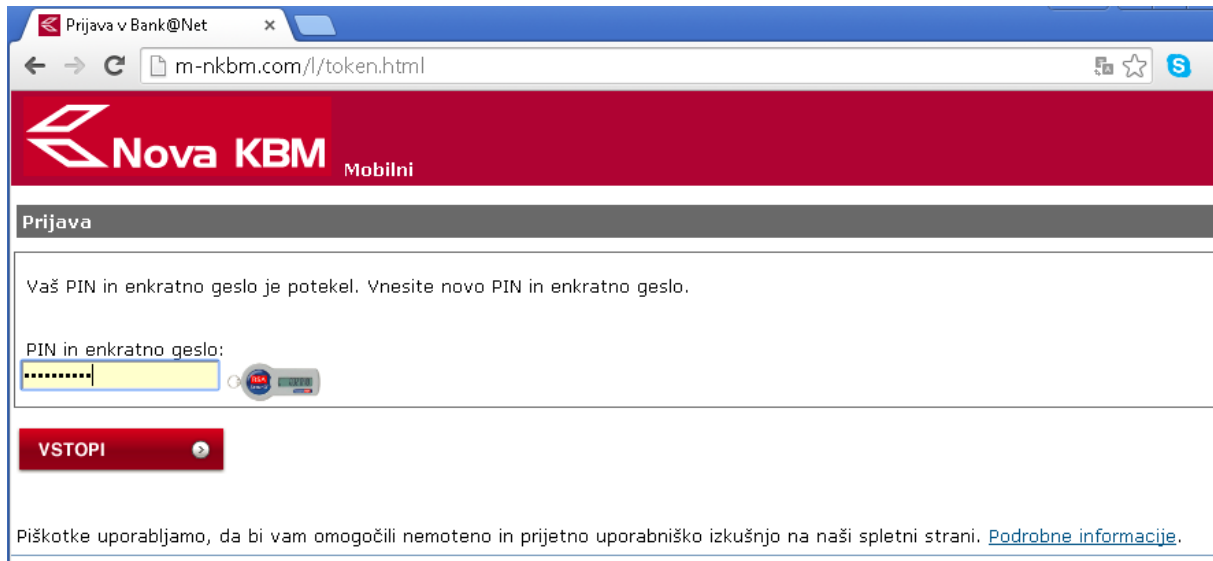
Prijava v Bank@Net

m-nkbm.com/l/token.html

Nova KBM Mobilni

Prijava

Vaš PIN in enkratno geslo je potekel. Vnesite novo PIN in enkratno geslo.

PIN in enkratno geslo:

••••••••••

VSTOPI

Piškotke uporabljamo, da bi vam omogočili nemoteno in prijetno uporabniško izkušnjo na naši spletni strani. Podrobne informacije.